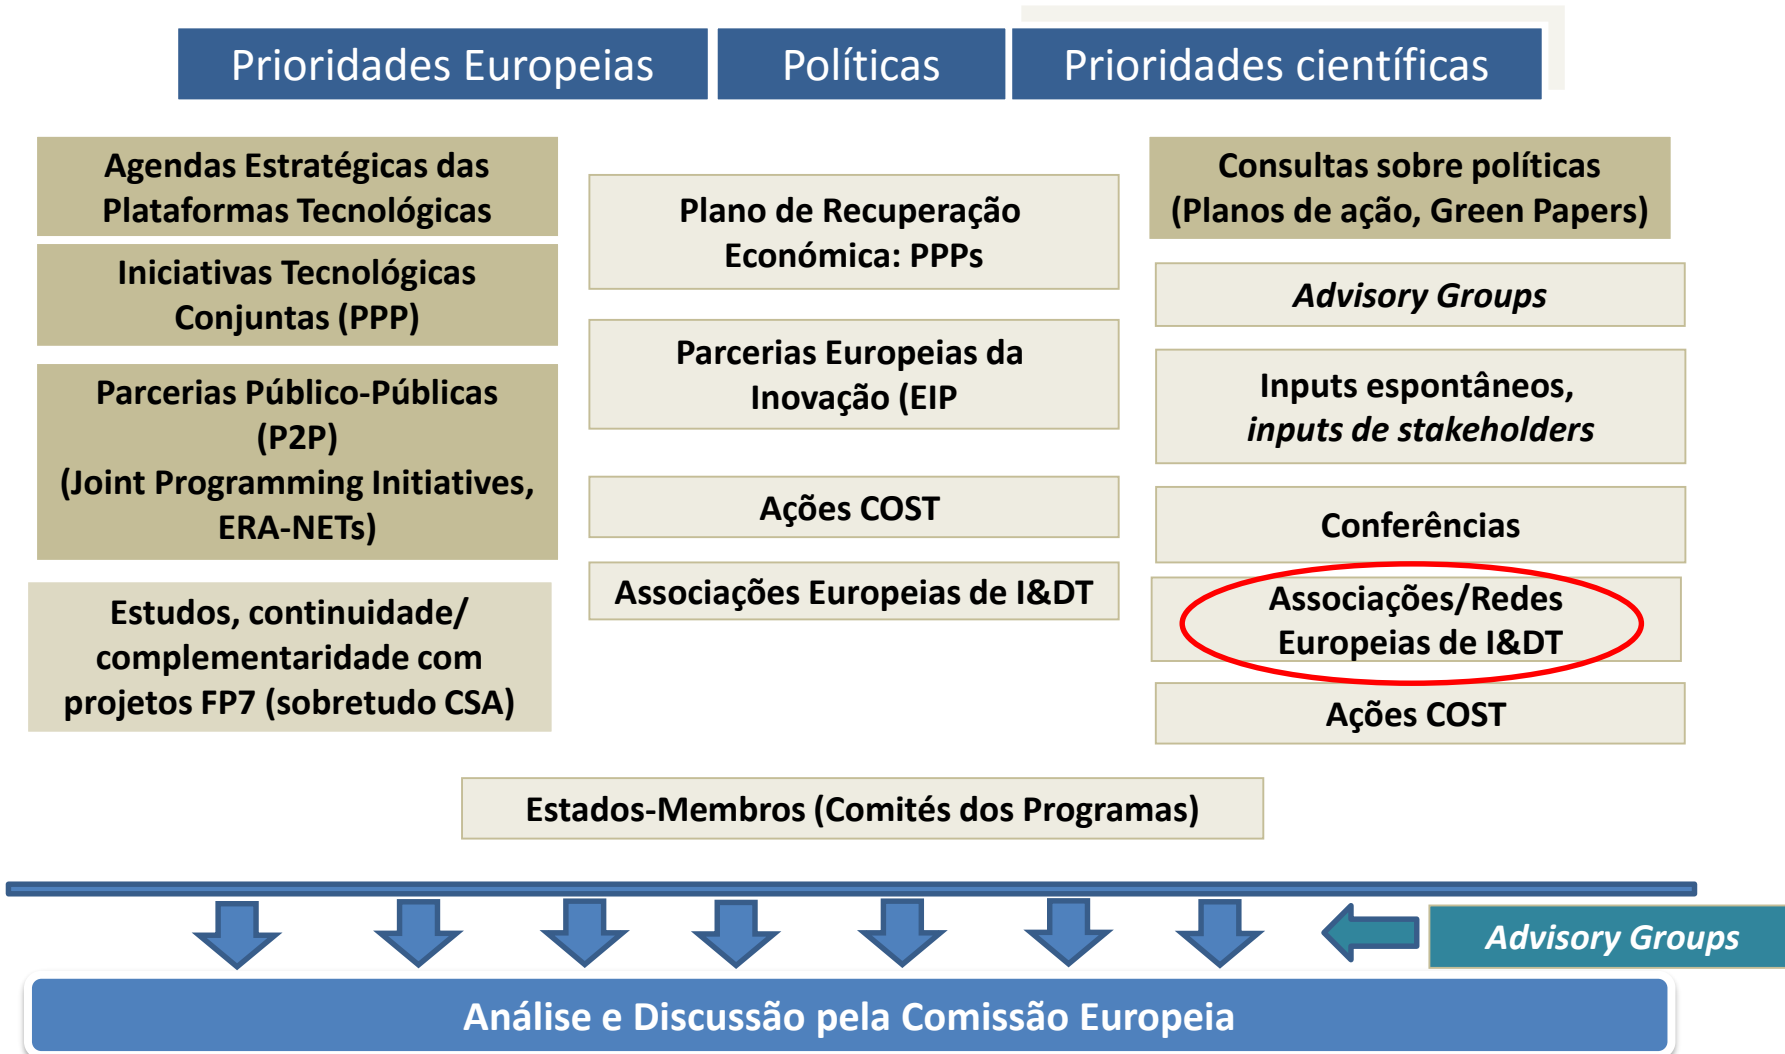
Prioridades Europeias

Políticas

Prioridades científicas

Agendas Estratégicas das Plataformas Tecnológicas

Iniciativas Tecnológicas Conjuntas (PPP)

Parcerias Público-Públicas (P2P) (Joint Programming Initiatives, ERA-NETs)

Estudos, continuidade/ complementaridade com projetos FP7 (sobretudo CSA)

Plano de Recuperação Económica: PPPs

Parcerias Europeias da Inovação (EIP

Ações COST

Associações Europeias de I&DT

Consultas sobre políticas (Planos de ação, Green Papers)

Advisory Groups

Inputs espontâneos, inputs de stakeholders

Conferências

Associações/Redes Europeias de I&DT

Ações COST

Estados-Membros (Comités dos Programas)

Advisory Groups

Análise e Discussão pela Comissão Europeia